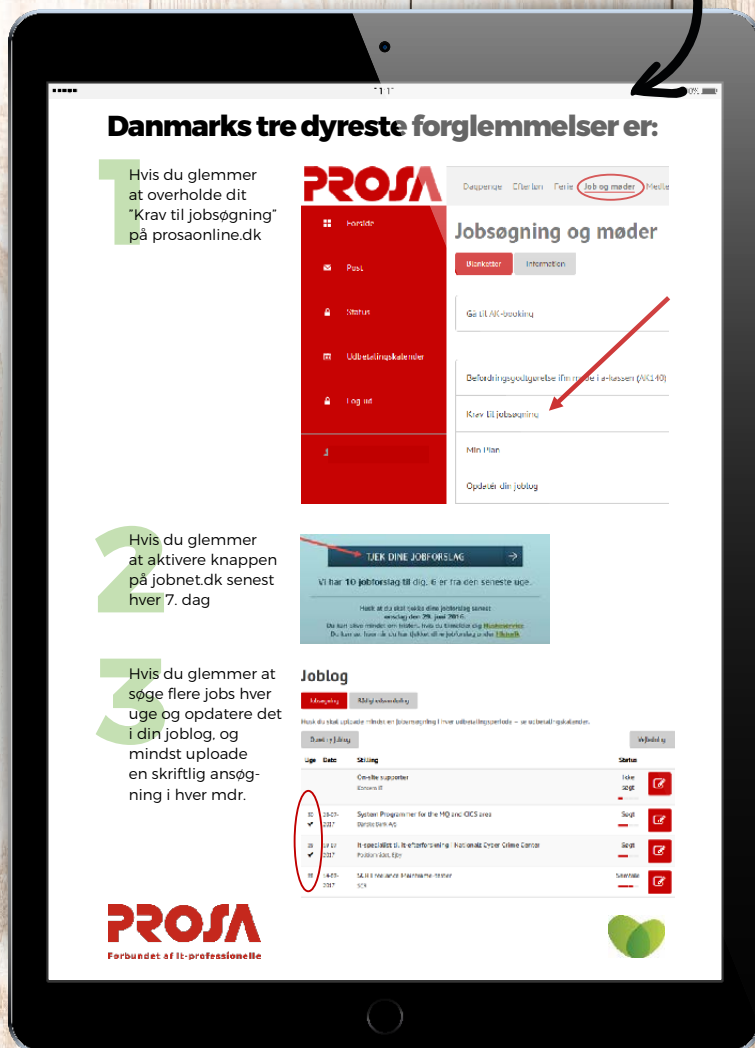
Danmarks tre dyreste forglemmelser er:

1
Hvis du glemmer at overholde dit "Krav til jobsøgning" på prosaonline.dk

PROSA
Dagpenge Efterløn Ferie Job og møder Medle

Forside
Post
Status
Udbetalingskalender
Log ud

Jobsøgning og møder
Blanketter Information
Gå til AK-booking
Befordringsgodtgørelse ifm møde i a-kassen (AK140)
Krav til jobsøgning
Min Plan
Opdatér din joblog

2
Hvis du glemmer at aktivere knappen på jobnet.dk senest hver 7. dag

TJEK DINE JOBFORSLAG
Vi har 10 jobforslag til dig. 6 er fra den seneste uge.
Husk at du skal tjekke dine jobforslag senest onsdag den 29. juni 2016.
Du kan også minde om trinlen, hvis du tilmelder dig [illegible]
Du kan se, hvor du har tjekket dine jobforslag under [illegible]

3
Hvis du glemmer at søge flere jobs hver uge og opdatere det i din joblog, og mindst uploade en skriftlig ansøgning i hver mdr.

Joblog
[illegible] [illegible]
Husk du skal uploade mindst en jobansøgning i hver udbetalingsperiode – se udbetalingskalender.
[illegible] Vejledning

| Uge | Dato | Stilling | Status |
|---|---|---|---|
| | | On-site supporter Compass IT | Ikke søgt |
| 30 | 28-07-2017 | System Programmer for the MQ and CICS area Bankdata A/S | Søgt |
| 30 | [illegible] 2017 | It-specialist til Efterretningstjenestens Nationale Cyber Crime Center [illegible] | Søgt |
| 30 | 24-07-2017 | SAS freelance Mainframe-tester SCF | Søgt/ale |

PROSA
Forbundet af it-professionelle